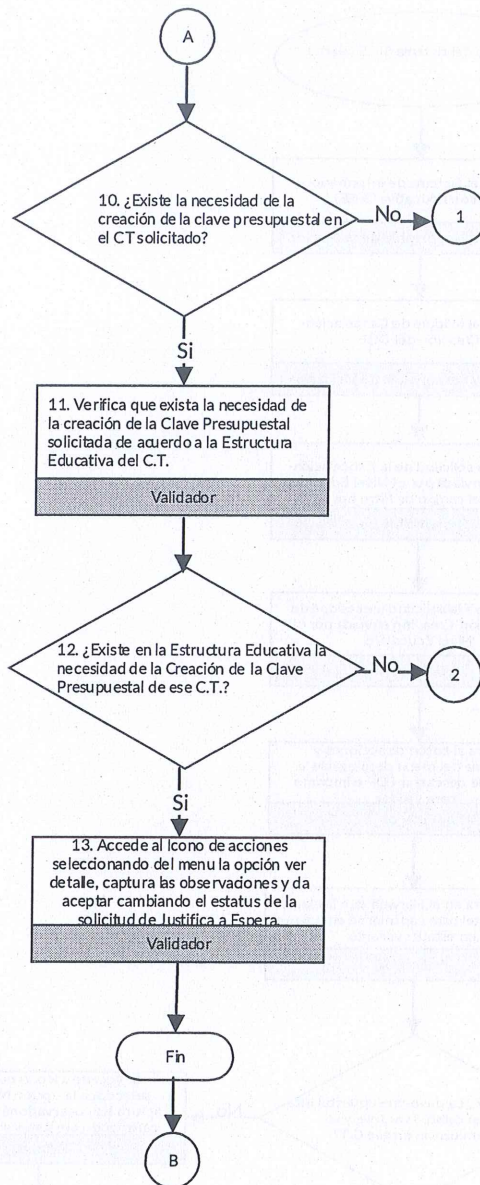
A

10. ¿Existe la necesidad de la creación de la clave presupuestal en el CT solicitado?

No

1

Si

11. Verifica que exista la necesidad de la creación de la Clave Presupuestal solicitada de acuerdo a la Estructura Educativa del C.T.

Validador

12. ¿Existe en la Estructura Educativa la necesidad de la Creación de la Clave Presupuestal de ese C.T.?

No

2

Si

13. Accede al Icono de acciones seleccionando del menu la opción ver detalle, captura las observaciones y da aceptar cambiando el estatus de la solicitud de Justifica a Espera.

Validador

Fin

B